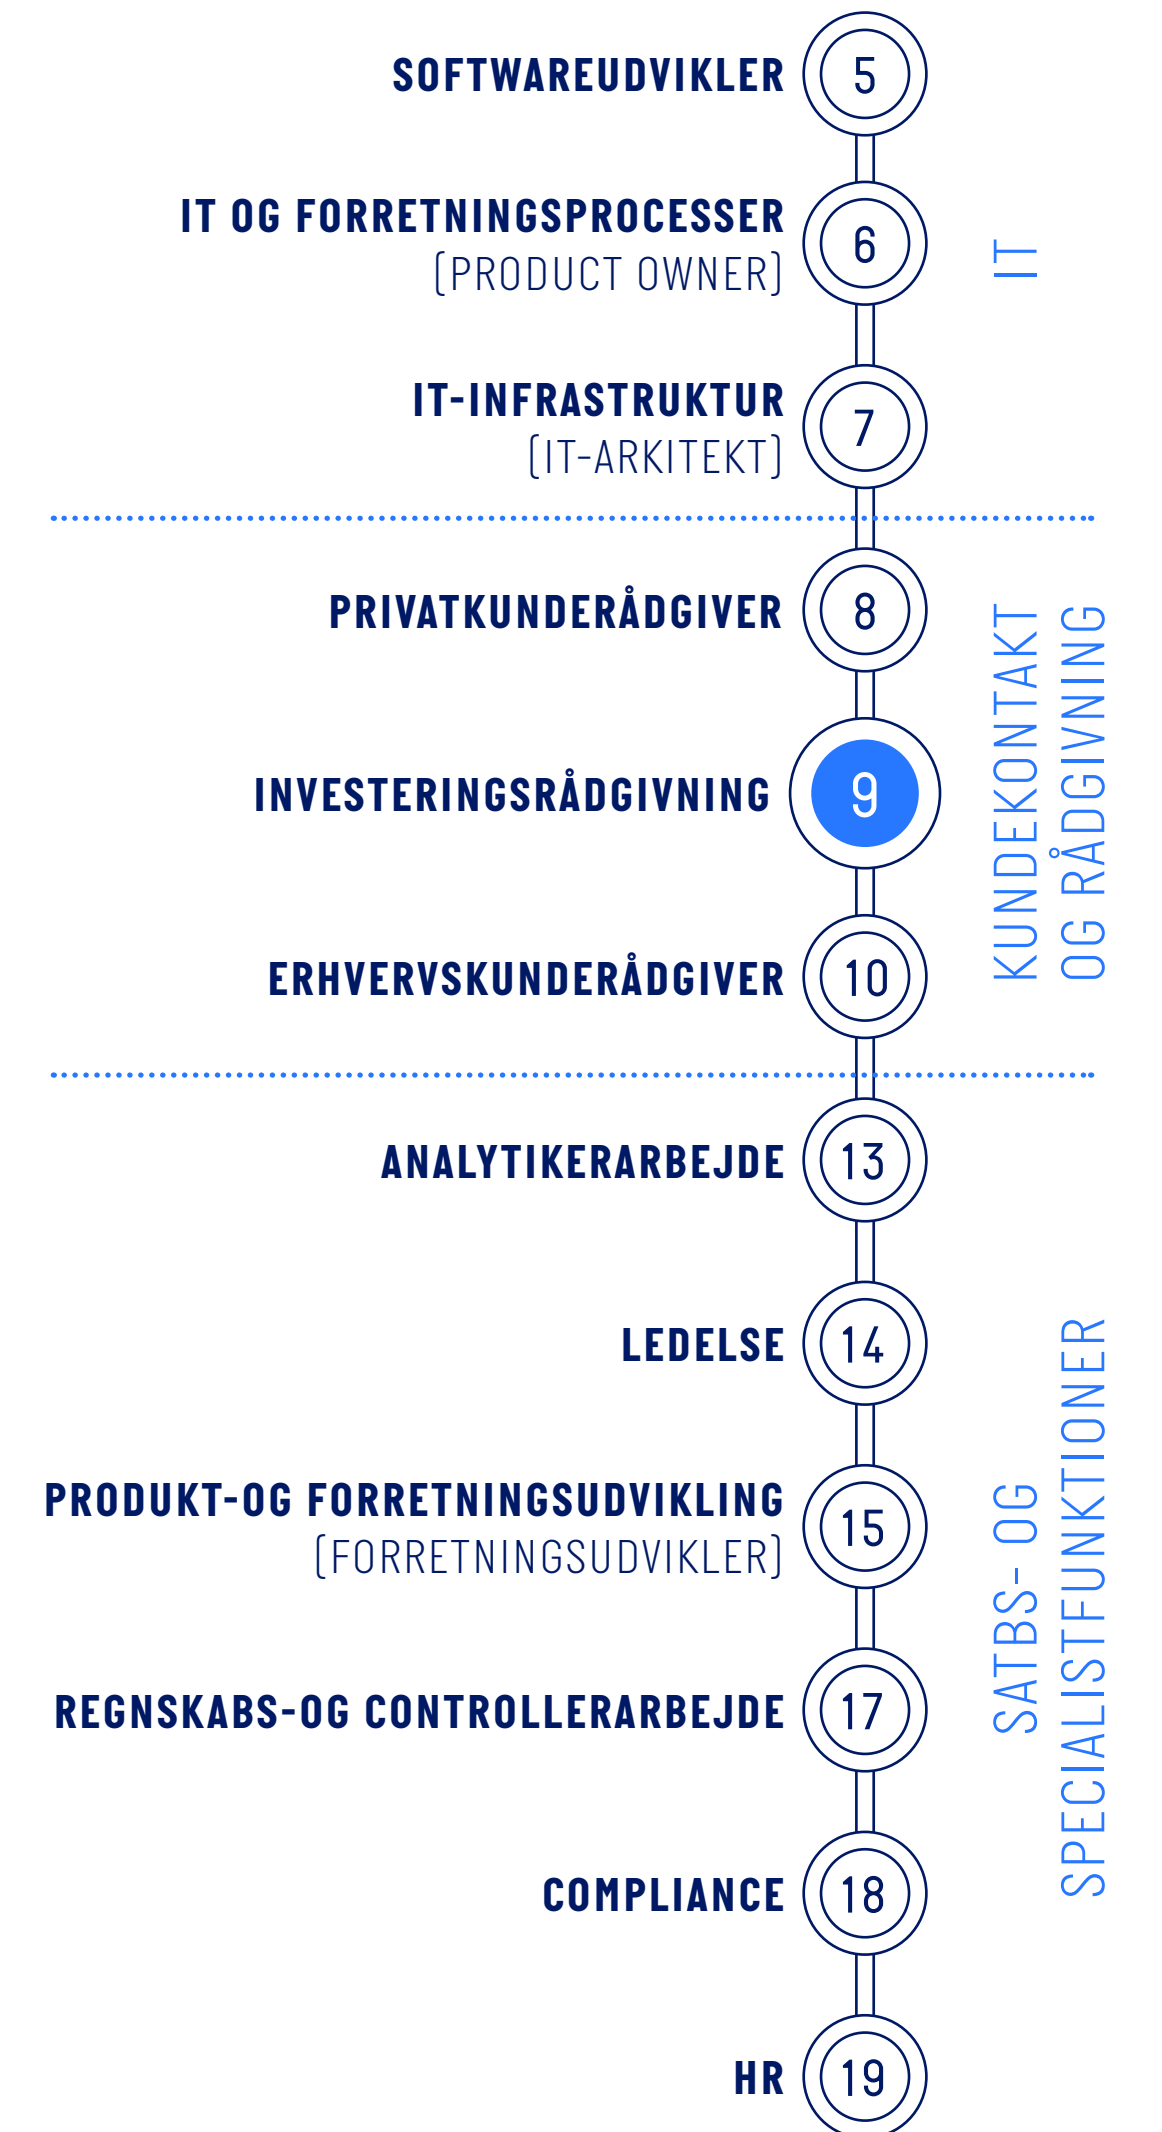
SOFTWAREUDVIKLER 5

IT OG FORRETNINGSPROCESSER (PRODUCT OWNER) 6

IT-INFRASTRUKTUR (IT-ARKITEKT) 7

IT

PRIVATKUNDERÅDGIVER 8

INVESTERINGSRÅDGIVNING 9

ERHVERVSKUNDERÅDGIVER 10

KUNDEKONTAKT OG RÅDGIVNING

ANALYTIKERARBEJDE 13

LEDELSE 14

PRODUKT-OG FORRETNINGSUDVIKLING (FORRETNINGSUDVIKLER) 15

REGNSKABS-OG CONTROLLERARBEJDE 17

COMPLIANCE 18

HR 19

SATBS- OG SPECIALISTFUNKTIONER